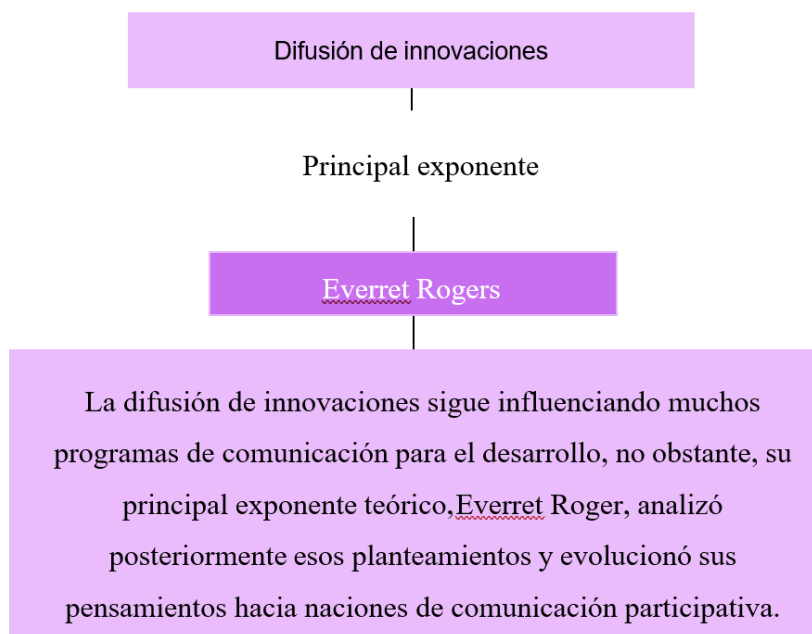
Difusión de innovaciones

Principal exponente

Everret Rogers

La difusión de innovaciones sigue influenciando muchos programas de comunicación para el desarrollo, no obstante, su principal exponente teórico,Everret Roger, analizó posteriormente esos planteamientos y evolucionó sus pensamientos hacia naciones de comunicación participativa.